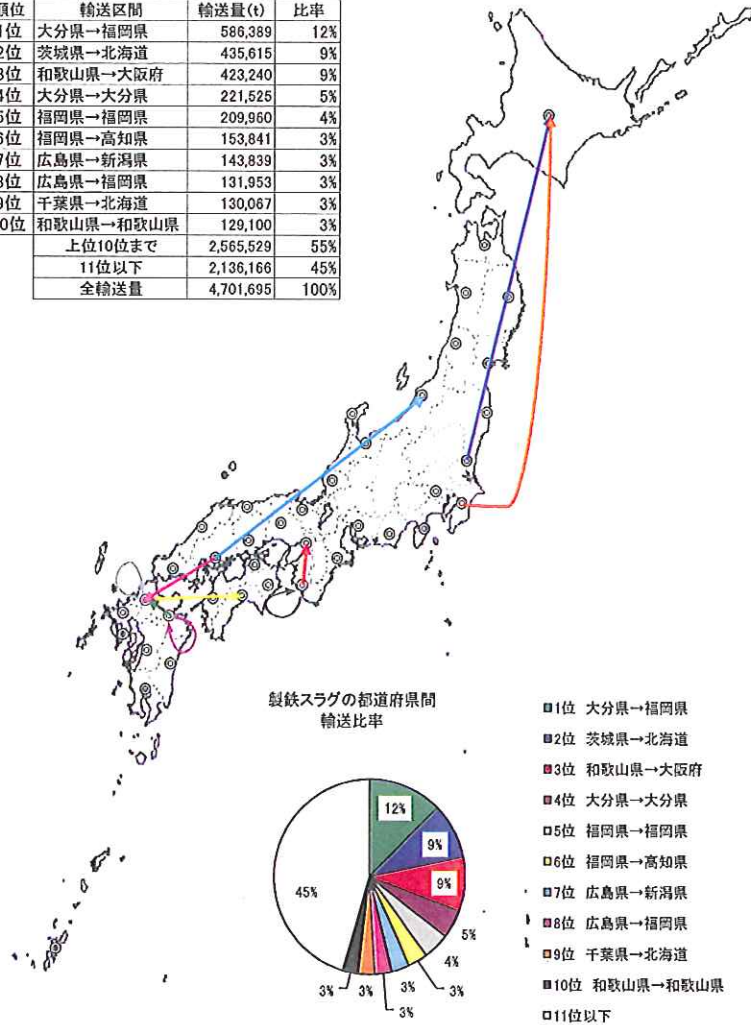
| 順位 | 輸送区間 | 輸送量(t) | 比率 |
|---|---|---|---|
| 1位 | 大分県→福岡県 | 586,389 | 12% |
| 2位 | 茨城県→北海道 | 435,615 | 9% |
| 3位 | 和歌山県→大阪府 | 423,240 | 9% |
| 4位 | 大分県→大分県 | 221,525 | 5% |
| 5位 | 福岡県→福岡県 | 209,960 | 4% |
| 6位 | 福岡県→高知県 | 153,841 | 3% |
| 7位 | 広島県→新潟県 | 143,839 | 3% |
| 8位 | 広島県→福岡県 | 131,953 | 3% |
| 9位 | 千葉県→北海道 | 130,067 | 3% |
| 10位 | 和歌山県→和歌山県 | 129,100 | 3% |
| | 上位10位まで | 2,565,529 | 55% |
| | 11位以下 | 2,136,166 | 45% |
| | 全輸送量 | 4,701,695 | 100% |

製鉄スラグの都道府県間輸送比率

12%
9%
9%
5%
4%
3%
3%
3%
3%
3%
45%

1位 大分県→福岡県
2位 茨城県→北海道
3位 和歌山県→大阪府
4位 大分県→大分県
5位 福岡県→福岡県
6位 福岡県→高知県
7位 広島県→新潟県
8位 広島県→福岡県
9位 千葉県→北海道
10位 和歌山県→和歌山県
11位以下